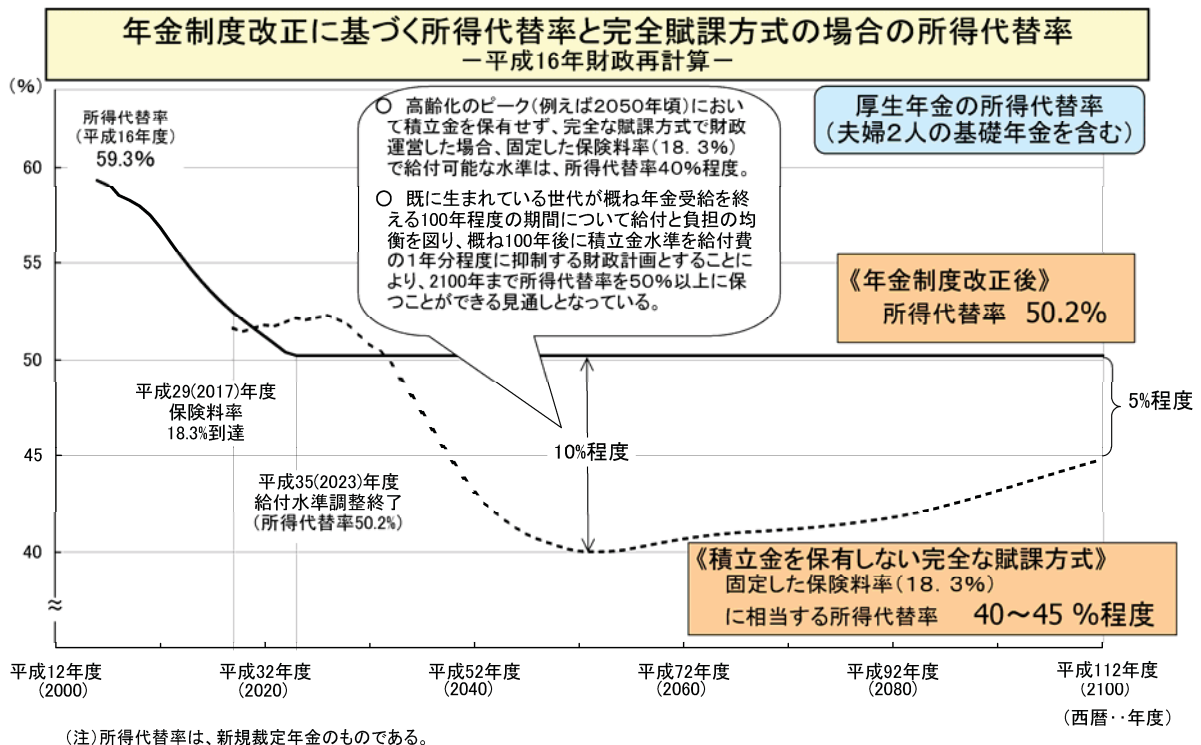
年金制度改正に基づく所得代替率と完全賦課方式の場合の所得代替率
－平成16年財政再計算－

（%）

所得代替率
（平成16年度）
59.3%

○ 高齢化のピーク（例えば2050年頃）において積立金を保有せず、完全な賦課方式で財政運営した場合、固定した保険料率（18．3%）で給付可能な水準は、所得代替率40%程度。

○ 既に生まれている世代が概ね年金受給を終える100年程度の期間について給付と負担の均衡を図り、概ね100年後に積立金水準を給付費の1年分程度に抑制する財政計画とすることにより、2100年まで所得代替率を50%以上に保つことができる見通しとなっている。

厚生年金の所得代替率
（夫婦2人の基礎年金を含む）

《年金制度改正後》
所得代替率 50.2%

60

55

50

45

40

≈

平成29(2017)年度
保険料率
18.3%到達

平成35(2023)年度
給付水準調整終了
（所得代替率50.2%）

10%程度

5%程度

《積立金を保有しない完全な賦課方式》
固定した保険料率（18．3%）
に相当する所得代替率 40～45 %程度

平成12年度
（2000）

平成32年度
（2020）

平成52年度
（2040）

平成72年度
（2060）

平成92年度
（2080）

平成112年度
（2100）

（西暦‥年度）

（注）所得代替率は、新規裁定年金のものである。